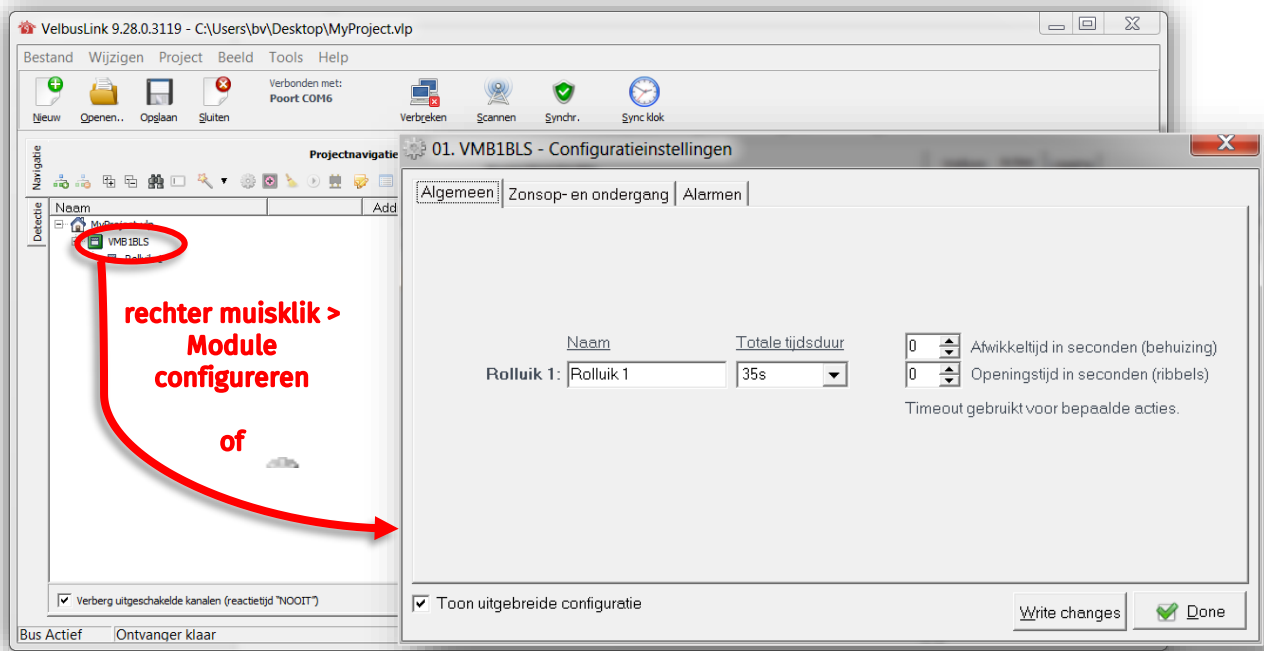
VelbusLink 9.28.0.3119 - C:\Users\bv\Desktop\MyProject.vlp

Bestand Wijzigen Project Beeld Tools Help

Nieuw Openen.. Opslaan Sluiten

Verbonden met:
Poort COM6

Verbreken Scannen Synchr. Sync klok

Navigatie Detectie

Projectnavigatie

Naam Add

MyProject.vlp
VMB1BLS
Rolluik

rechter muisklik > Module configureren

of

Verberg uitgeschakelde kanalen (reactietijd "NOOIT")

Bus Actief Ontvanger klaar

01. VMB1BLS - Configuratieinstellingen

Algemeen Zonsop- en ondergang Alarmen

Naam Totale tijdsduur

Rolluik 1: Rolluik 1 35s

0 Afwikkeltijd in seconden (behuizing)
0 Openingstijd in seconden (ribbels)
Timeout gebruikt voor bepaalde acties.

Toon uitgebreide configuratie

Write changes Done